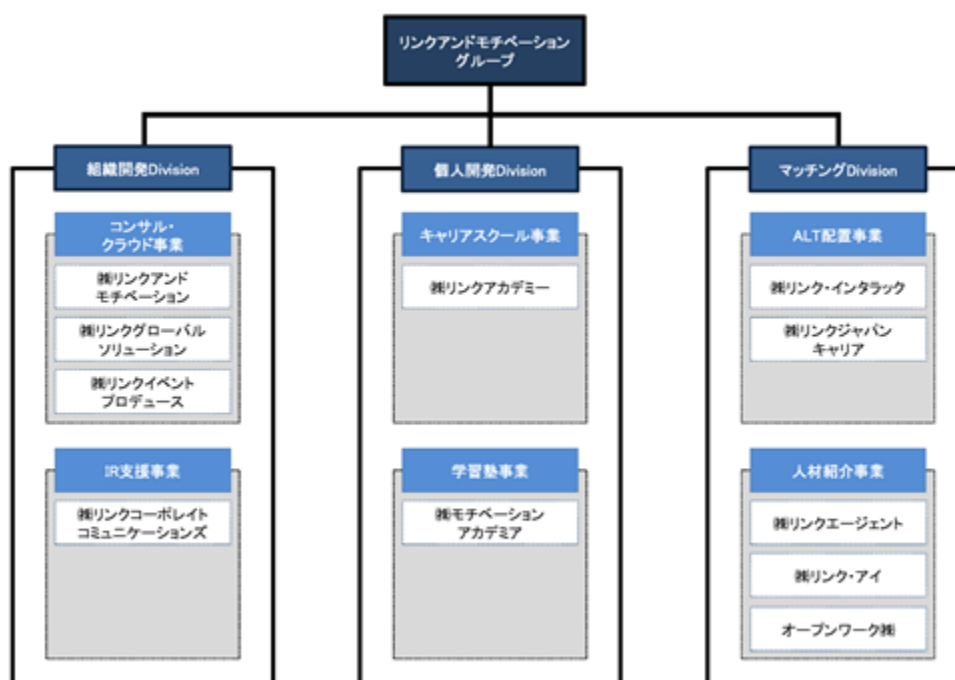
リンクアンドモチベーション グループ

組織開発Division

コンサル・クラウド事業

㈱リンクアンドモチベーション

㈱リンクグローバルソリューション

㈱リンクイベントプロデュース

IR支援事業

㈱リンクコーポレイトコミュニケーションズ

個人開発Division

キャリアスクール事業

㈱リンクアカデミー

学習塾事業

㈱モチベーションアカデミア

マッチングDivision

ALT配置事業

㈱リンク・インタラック

㈱リンクジャパンキャリア

人材紹介事業

㈱リンクエージェント

㈱リンク・アイ

オープンワーク㈱